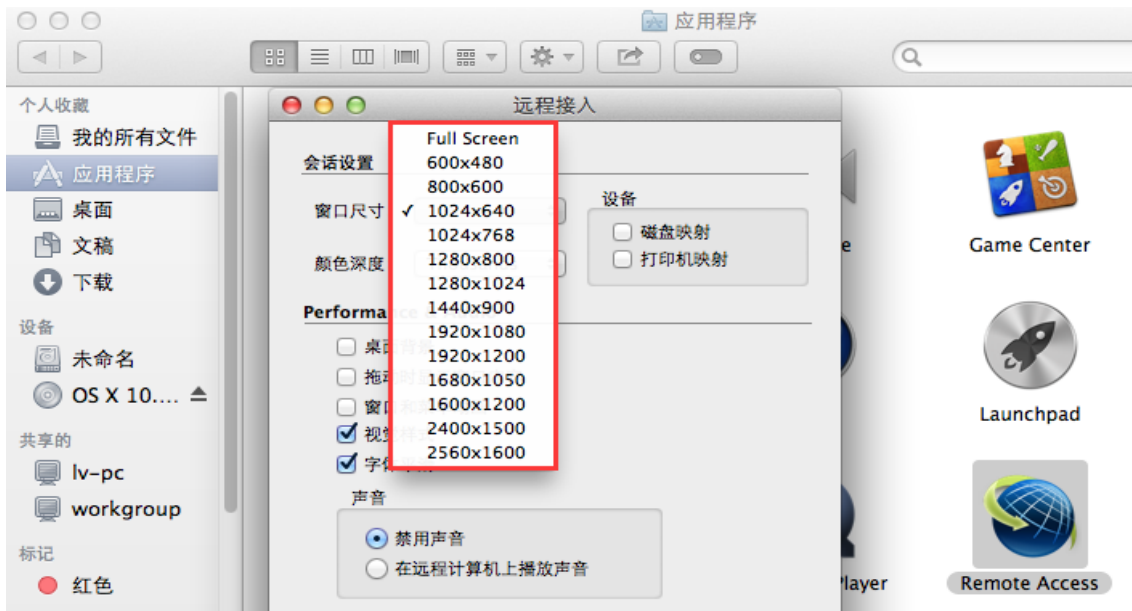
应用程序

个人收藏
我的所有文件
应用程序
桌面
文稿
下载

设备
未命名
OS X 10.... ⏏

共享的
lv-pc
workgroup

标记
红色

远程接入

会话设置
窗口尺寸
颜色深度

Full Screen
600x480
800x600
✓ 1024x640
1024x768
1280x800
1280x1024
1440x900
1920x1080
1920x1200
1680x1050
1600x1200
2400x1500
2560x1600

设备
磁盘映射
打印机映射

Performance
桌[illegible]
拖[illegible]
窗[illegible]
视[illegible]
字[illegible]

声音
禁用声音
在远程计算机上播放声音

Game Center
Launchpad
Player
Remote Access